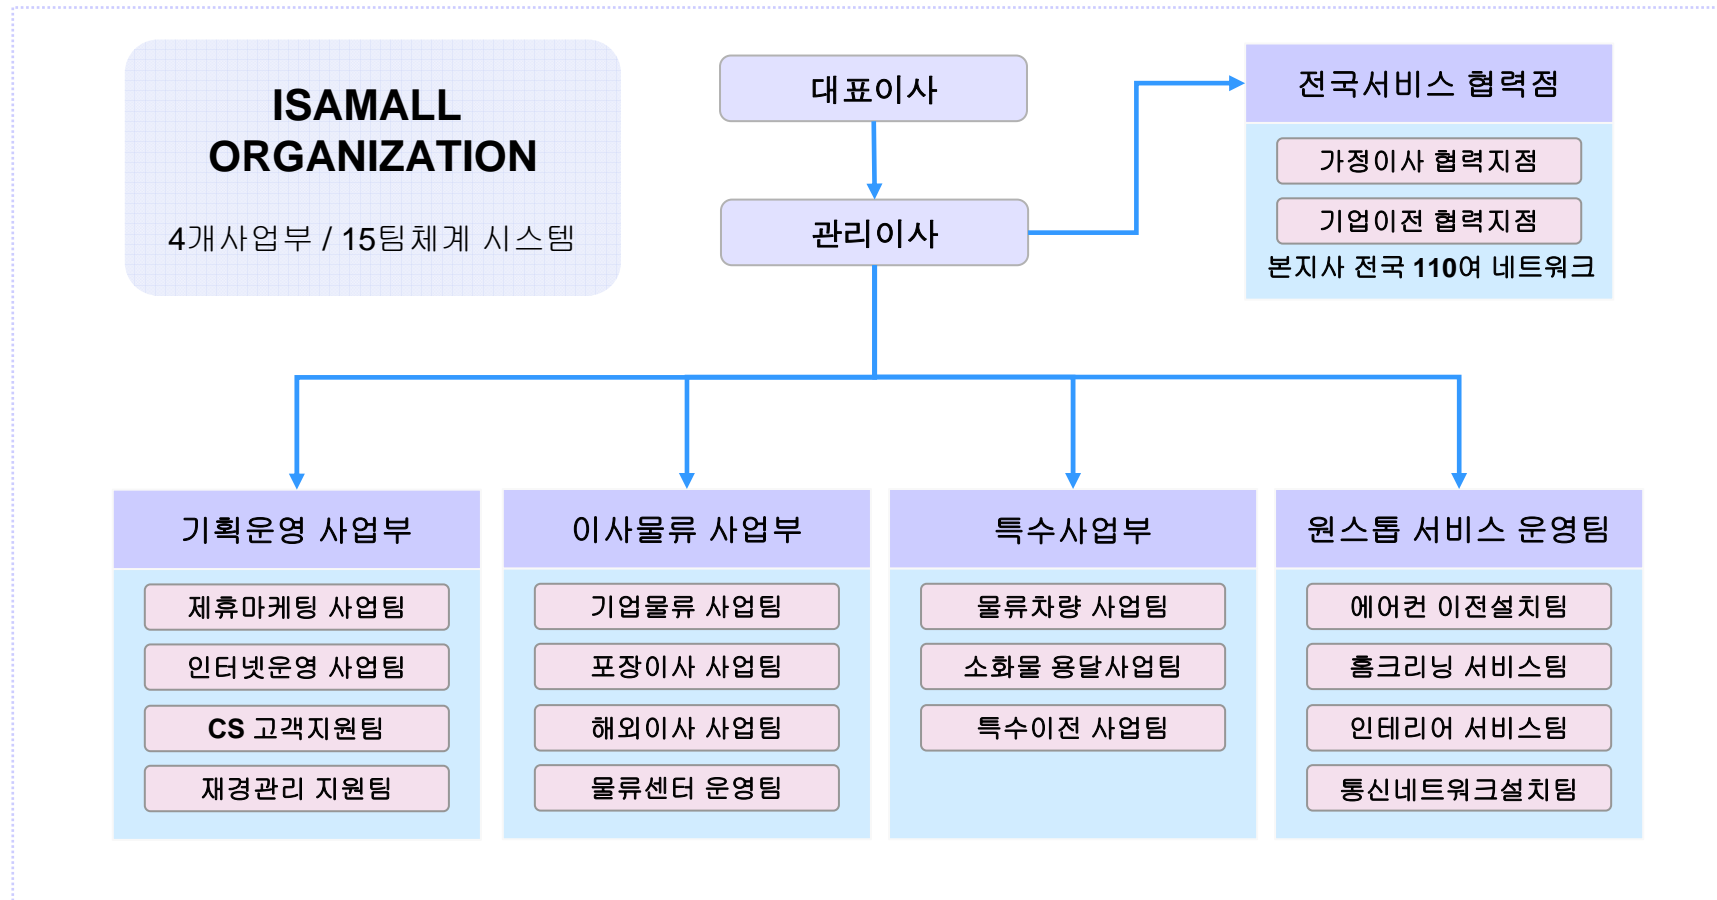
ISAMALL ORGANIZATION

4개사업부 / 15팀체계 시스템

대표이사

관리이사

전국서비스 협력점

가정이사 협력지점

기업이전 협력지점

본지사 전국 110여 네트워크

기획운영 사업부

제휴마케팅 사업팀

인터넷운영 사업팀

CS 고객지원팀

재경관리 지원팀

이사물류 사업부

기업물류 사업팀

포장이사 사업팀

해외이사 사업팀

물류센터 운영팀

특수사업부

물류차량 사업팀

소화물 용달사업팀

특수이전 사업팀

원스톱 서비스 운영팀

에어컨 이전설치팀

홈크리닝 서비스팀

인테리어 서비스팀

통신네트워크설치팀